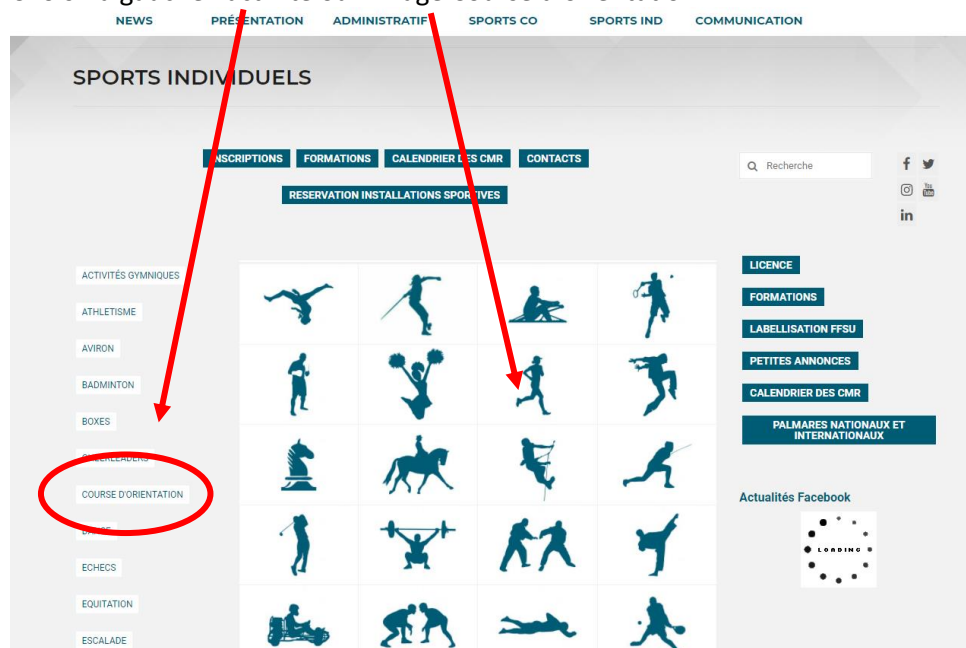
NEWS PRÉSENTATION ADMINISTRATIF SPORTS CO SPORTS IND COMMUNICATION

SPORTS INDIVIDUELS

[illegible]NSCRIPTIONS FORMATIONS CALENDRIER DES CMR CONTACTS

RESERVATION INSTALLATIONS SPORTIVES

Recherche

ACTIVITÉS GYMNIQUES

ATHLETISME

AVIRON

BADMINTON

BOXES

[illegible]LEADERS

COURSE D'ORIENTATION

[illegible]

ECHECS

EQUITATION

ESCALADE

LICENCE

FORMATIONS

LABELLISATION FFSU

PETITES ANNONCES

CALENDRIER DES CMR

PALMARES NATIONAUX ET INTERNATIONAUX

Actualités Facebook

LOADING